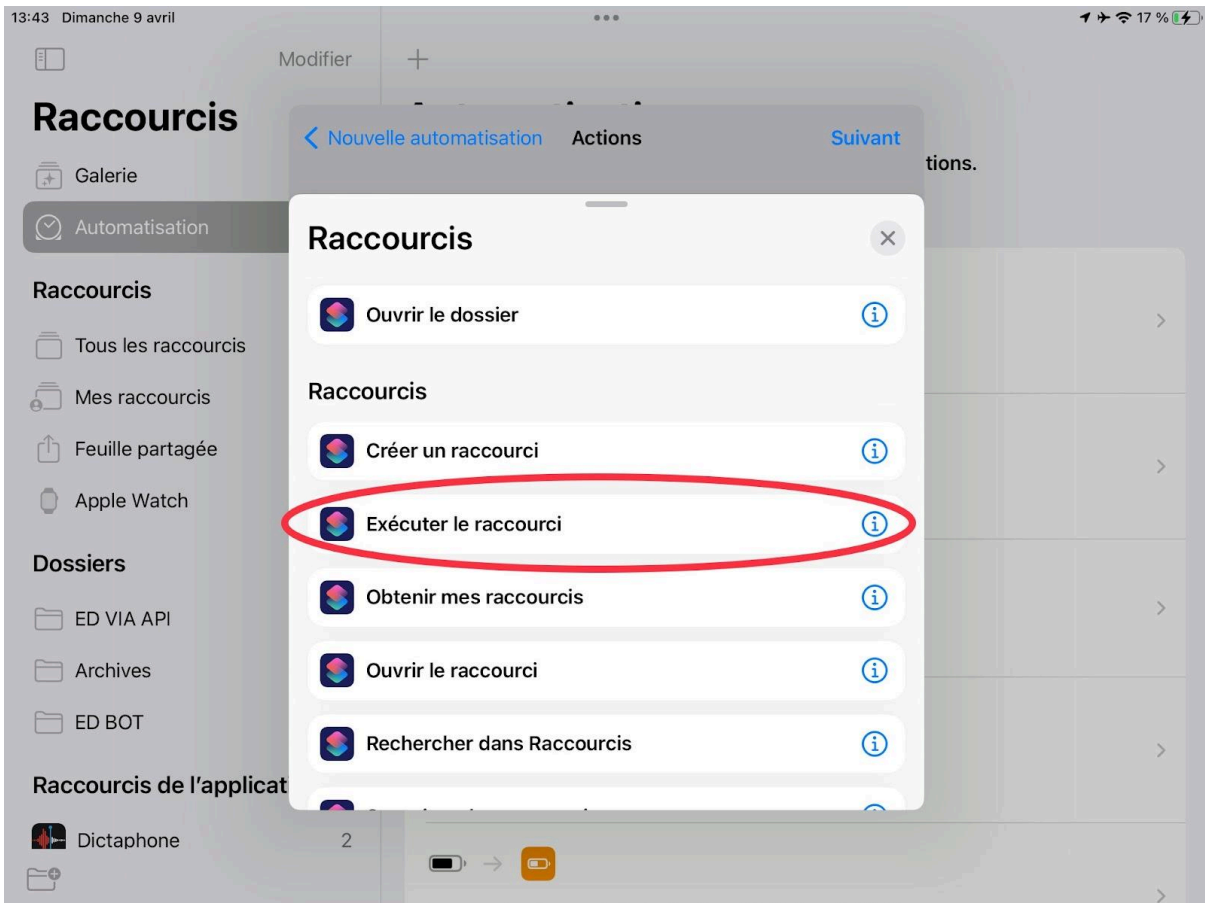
13:43 Dimanche 9 avril

17 %

Modifier

Raccourcis

Galerie

Automatisation

Raccourcis

Tous les raccourcis

Mes raccourcis

Feuille partagée

Apple Watch

Dossiers

ED VIA API

Archives

ED BOT

Raccourcis de l'applicat

Dictaphone 2

tions.

Nouvelle automatisation Actions Suivant

Raccourcis

Ouvrir le dossier

Raccourcis

Créer un raccourci

Exécuter le raccourci

Obtenir mes raccourcis

Ouvrir le raccourci

Rechercher dans Raccourcis

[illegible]